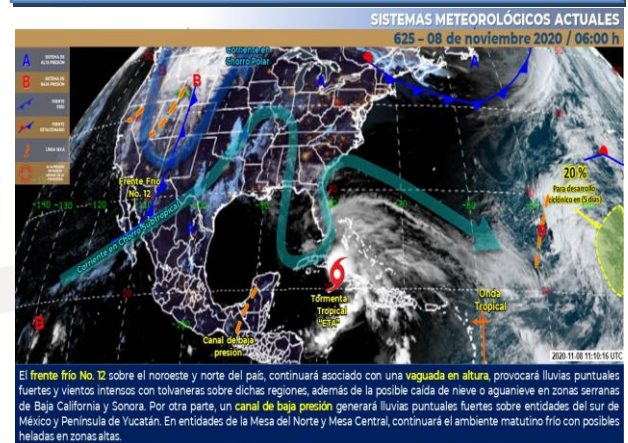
SISTEMAS METEOROLÓGICOS ACTUALES

625 – 08 de noviembre 2020 / 06:00 h

A SISTEMA DE ALTA PRESIÓN

B SISTEMA DE BAJA PRESIÓN

FRENTE FRÍO

FRENTE ESTACIONARIO

LÍNEA SECA

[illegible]

Corriente en Chorro Polar

B

A

Frente Frío No. 12

Corriente en Chorro Subtropical

20 %

Para desarrollo ciclónico en (5 días)

B

Tormenta Tropical "ETA"

Onda Tropical

Canal de baja presión

-130 -120 -110 -100 -90 -80 -70 -60 -50 -40

40 30 20 10

2020.11.08 11:10:16 UTC

El frente frío No. 12 sobre el noroeste y norte del país, continuará asociado con una vaguada en altura, provocará lluvias puntuales fuertes y vientos intensos con tolvaneras sobre dichas regiones, además de la posible caída de nieve o aguanieve en zonas serranas de Baja California y Sonora. Por otra parte, un canal de baja presión generará lluvias puntuales fuertes sobre entidades del sur de México y Península de Yucatán. En entidades de la Mesa del Norte y Mesa Central, continuará el ambiente matutino frío con posibles heladas en zonas altas.